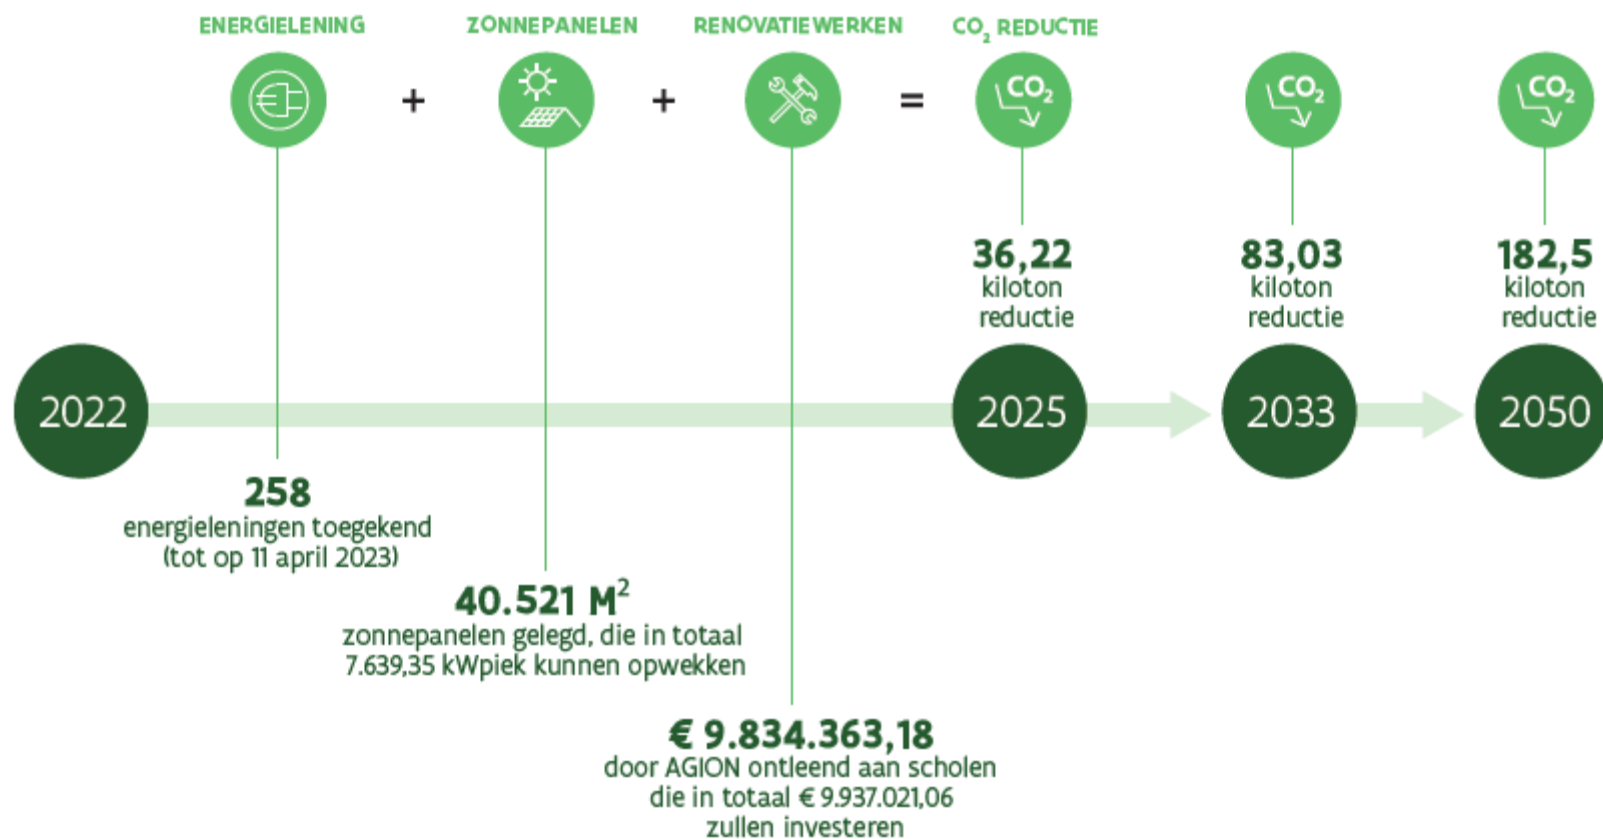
ENERGIELENING + ZONNEPANELEN + RENOVATIEWERKEN = $CO_2$ REDUCTIE

$CO_2$

$CO_2$

$CO_2$

36,22 kiloton reductie

83,03 kiloton reductie

182,5 kiloton reductie

2022

2025

2033

2050

258
energieleningen toegekend (tot op 11 april 2023)

40.521 $M^2$
zonnepanelen gelegd, die in totaal 7.639,35 kWpiek kunnen opwekken

€ 9.834.363,18
door AGION ontleend aan scholen die in totaal € 9.937.021,06 zullen investeren